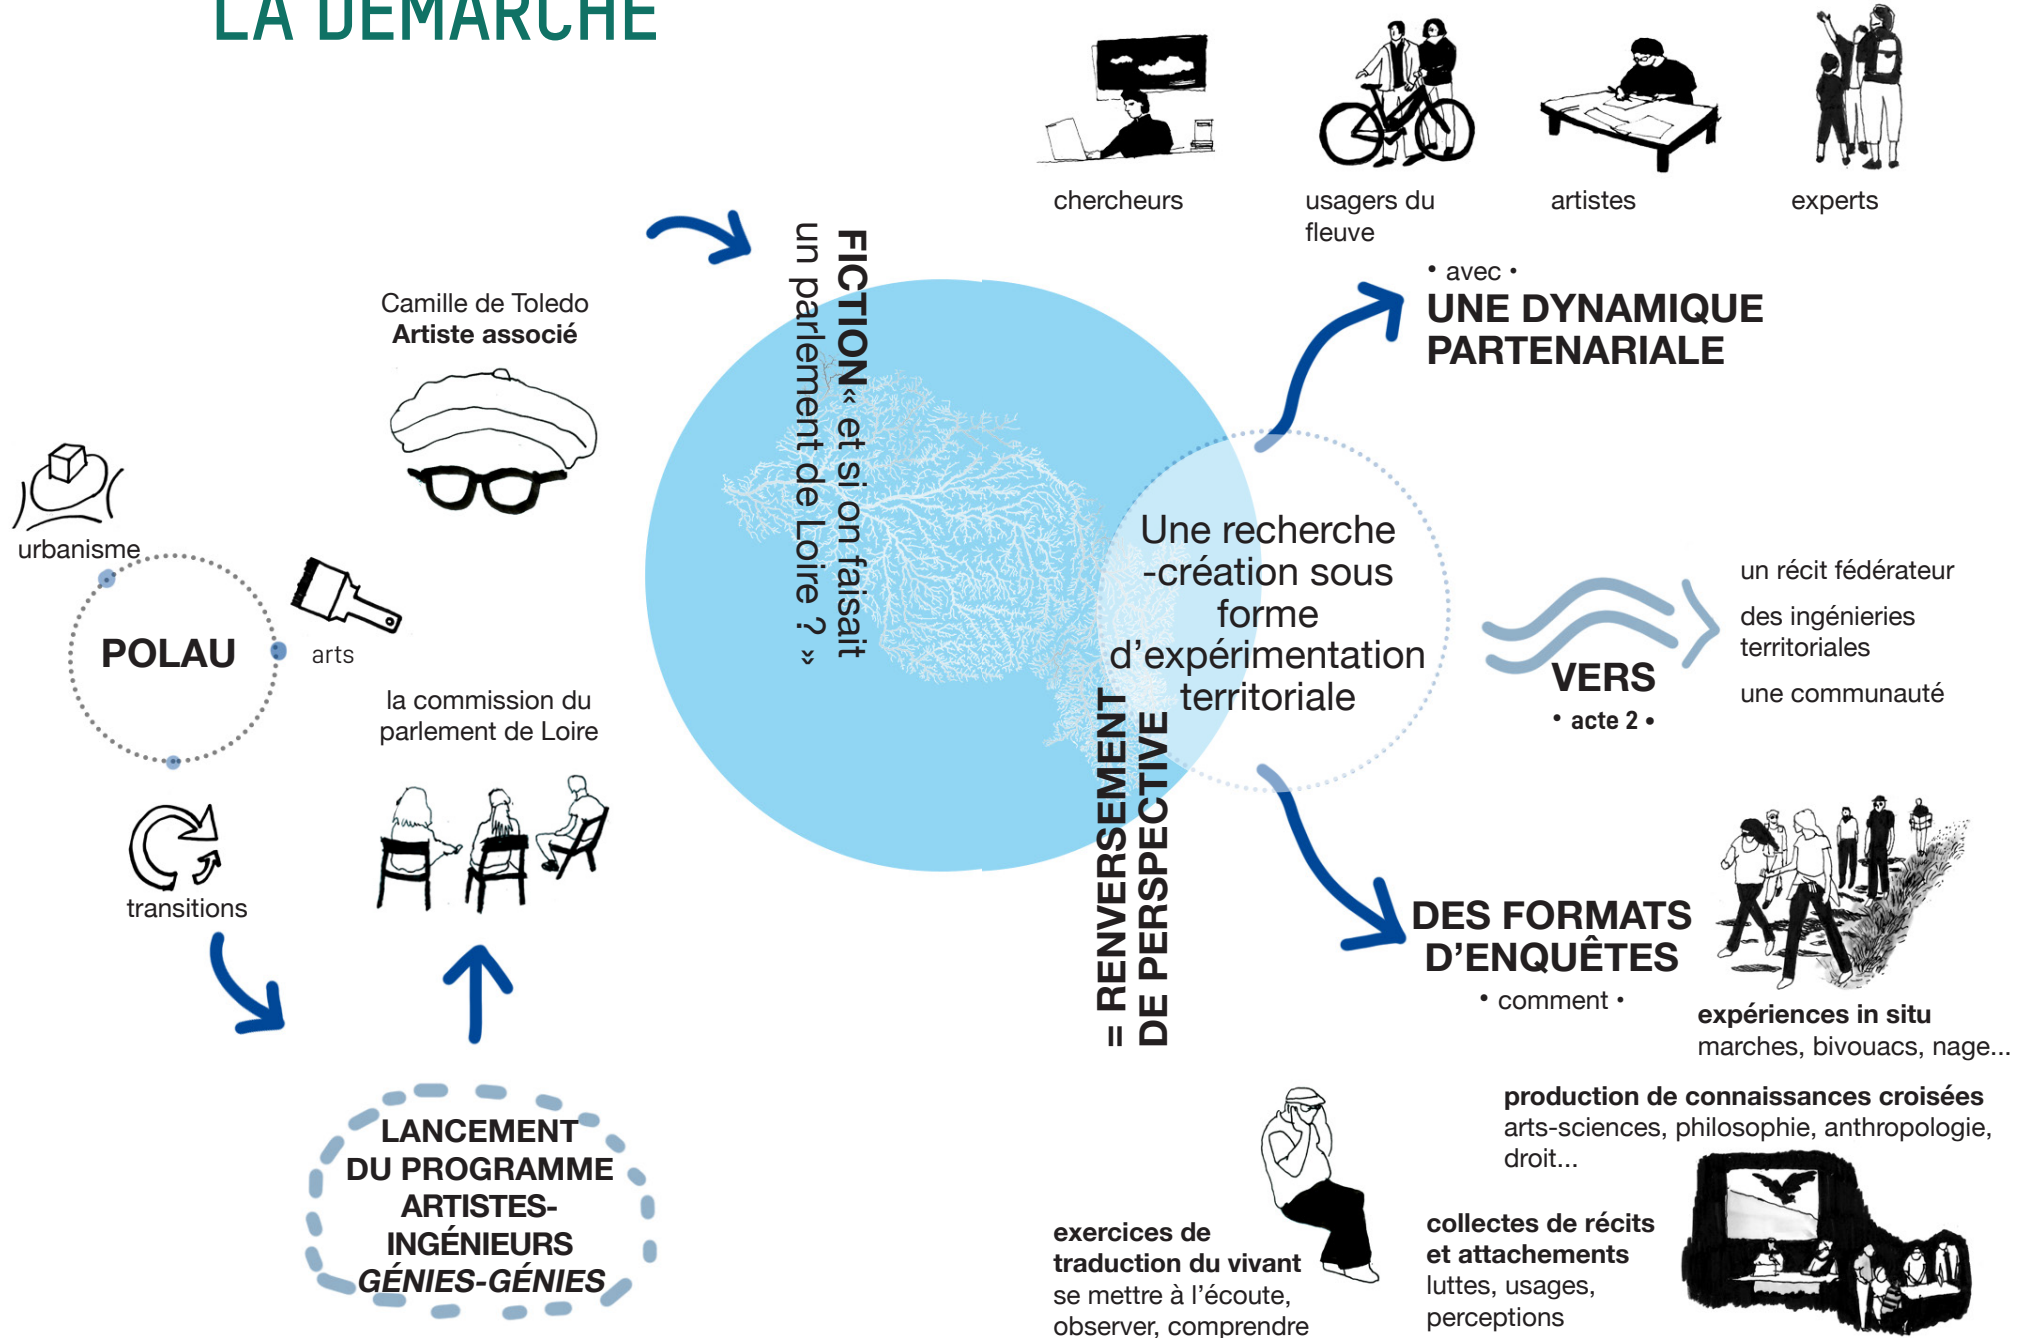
LA DÉMARCHE

chercheurs

usagers du fleuve

artistes

experts

• avec •
UNE DYNAMIQUE PARTENARIALE

Camille de Toledo
Artiste associé

FICTION « et si on faisait un parlement de Loire ? »

urbanisme

POLAU

arts

transitions

la commission du parlement de Loire

Une recherche -création sous forme d'expérimentation territoriale

= RENVERSEMENT DE PERSPECTIVE

VERS
• acte 2 •

un récit fédérateur

des ingénieries territoriales

une communauté

DES FORMATS D'ENQUÊTES
• comment •

expériences in situ
marches, bivouacs, nage...

production de connaissances croisées
arts-sciences, philosophie, anthropologie, droit...

LANCEMENT DU PROGRAMME ARTISTES-INGÉNIEURS GÉNIES-GÉNIES

exercices de traduction du vivant
se mettre à l'écoute, observer, comprendre

collectes de récits et attachements
luttes, usages, perceptions